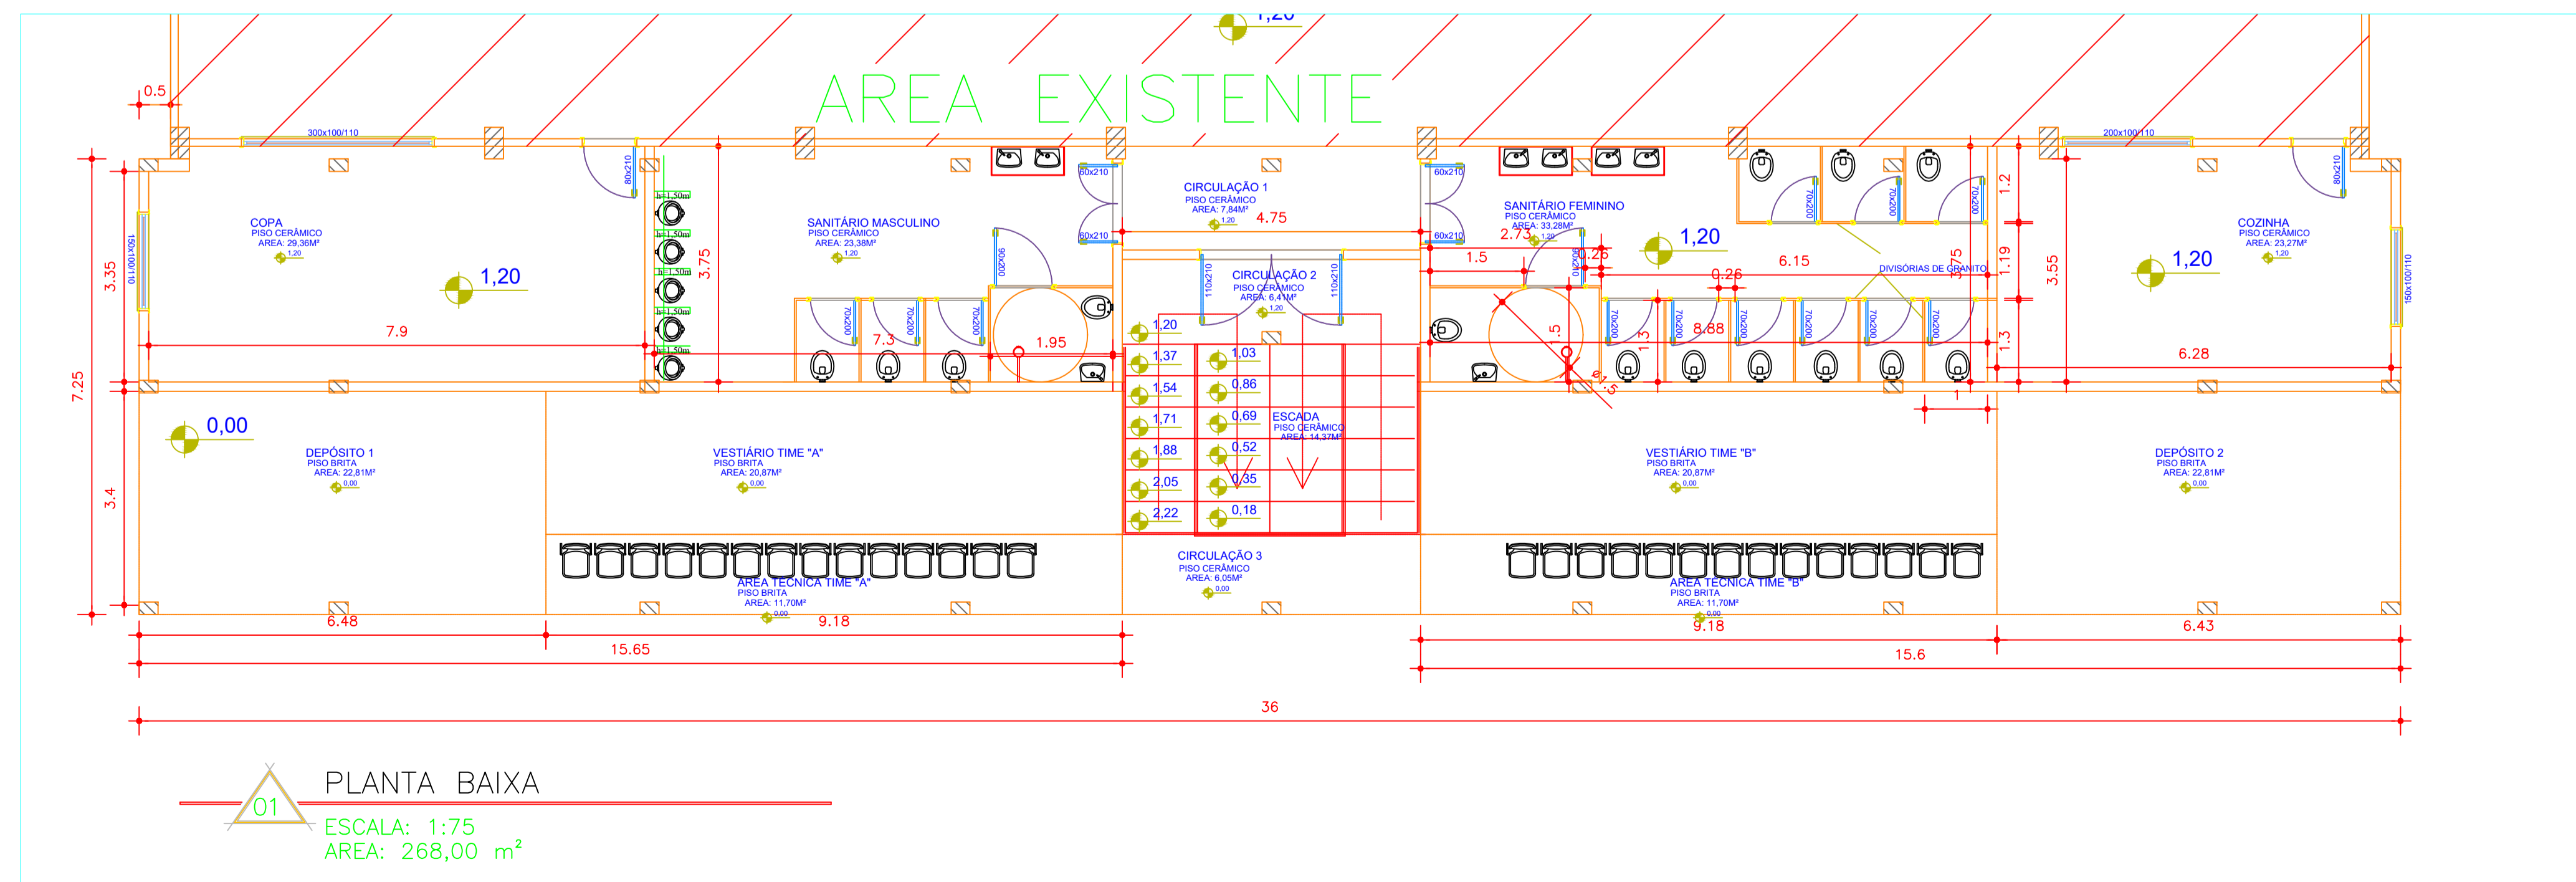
1,20

AREA EXISTENTE

0.5

300x100/110

200x100/110

80x210

80x210

COPA
PISO CERÂMICO
AREA: 29,36M²
1,20

1,20

150x100/110

3.35

7.9

h=1,50m
h=1,50m
h=1,50m
h=1,50m
h=1,50m

3.75

SANITÁRIO MASCULINO
PISO CERÂMICO
AREA: 23,38M²
1,20

90x200

70x200
70x200
70x200

7.3

1.95

60x210
60x210

CIRCULAÇÃO 1
PISO CERÂMICO
AREA: 7,84M²
1,20

4.75

CIRCULAÇÃO 2
PISO CERÂMICO
AREA: 6,41M²
1,20

110x210
110x210

1,20
1,37
1,54
1,71
1,88
2,05
2,22

1,03
0,86
0,69
0,52
0,35
0,18

ESCADA
PISO CERÂMICO
AREA: 14,37M²

60x210
60x210

SANITÁRIO FEMININO
PISO CERÂMICO
AREA: 33,28M²
1,20

2.73

1.5

0.26

0.26

1,20

6.15

.5

1.5

1.3

8.88

70x200
70x200
70x200
70x200
70x200
70x200
70x200
70x200
70x200

DIVISÓRIAS DE GRANITO

3.75

1.2

1.19

1.3

1

3.55

COZINHA
PISO CERÂMICO
AREA: 23,27M²
1,20

1,20

150x100/110

6.28

7.25

0,00

DEPÓSITO 1
PISO BRITA
AREA: 22,81M²
0,00

3.4

VESTIÁRIO TIME "A"
PISO BRITA
AREA: 20,87M²
0,00

AREA TECNICA TIME "A"
PISO BRITA
AREA: 11,70M²
0,00

CIRCULAÇÃO 3
PISO CERÂMICO
AREA: 6,05M²
0,00

VESTIÁRIO TIME "B"
PISO BRITA
AREA: 20,87M²
0,00

AREA TECNICA TIME "B"
PISO BRITA
AREA: 11,70M²
0,00

DEPÓSITO 2
PISO BRITA
AREA: 22,81M²
0,00

6.48

9.18

15.65

9.18

6.43

15.6

36

01

PLANTA BAIXA

ESCALA: 1:75
AREA: 268,00 m²